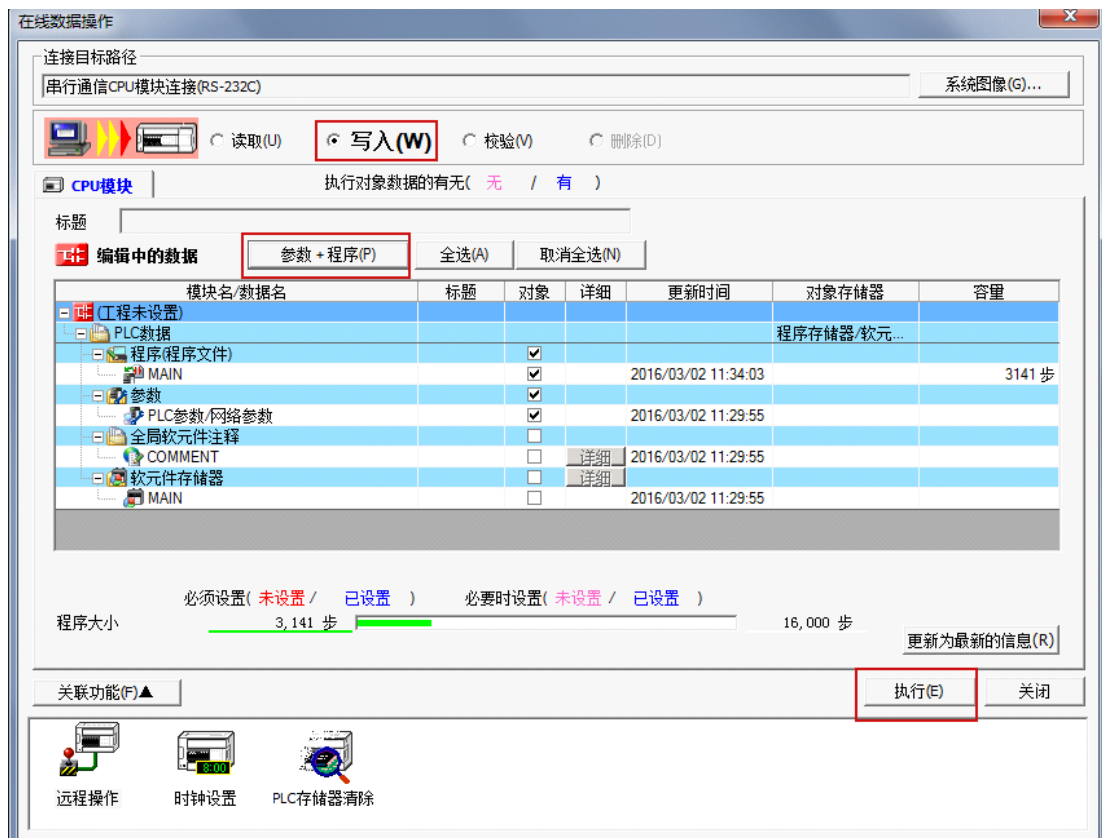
在线数据操作

连接目标路径
串行通信CPU模块连接(RS-232C)
系统图像(G)...

读取(U) 写入(W) 校验(V) 删除(D)

CPU模块
执行对象数据的有无( 无 / 有 )

标题
编辑中的数据
参数+程序(P)
全选(A)
取消全选(N)

| 模块名/数据名 | 标题 | 对象 | 详细 | 更新时间 | 对象存储器 | 容量 |
|---|---|---|---|---|---|---|
| (工程未设置) | | | | | | |
| PLC数据 | | | | | 程序存储器/软元... | |
| 程序(程序文件) | | ☑ | | | | |
| MAIN | | ☑ | | 2016/03/02 11:34:03 | | 3141 步 |
| 参数 | | ☑ | | | | |
| PLC参数/网络参数 | | ☑ | | 2016/03/02 11:29:55 | | |
| 全局软元件注释 | | ☐ | | | | |
| COMMENT | | ☐ | 详细 | 2016/03/02 11:29:55 | | |
| 软元件存储器 | | ☐ | 详细 | | | |
| MAIN | | ☐ | | 2016/03/02 11:29:55 | | |

必须设置( 未设置 / 已设置 ) 必要时设置( 未设置 / 已设置 )
程序大小 3,141 步 16,000 步
更新为最新的信息(R)

关联功能(F)▲
执行(E)
关闭

8:00
远程操作
时钟设置
PLC存储器清除